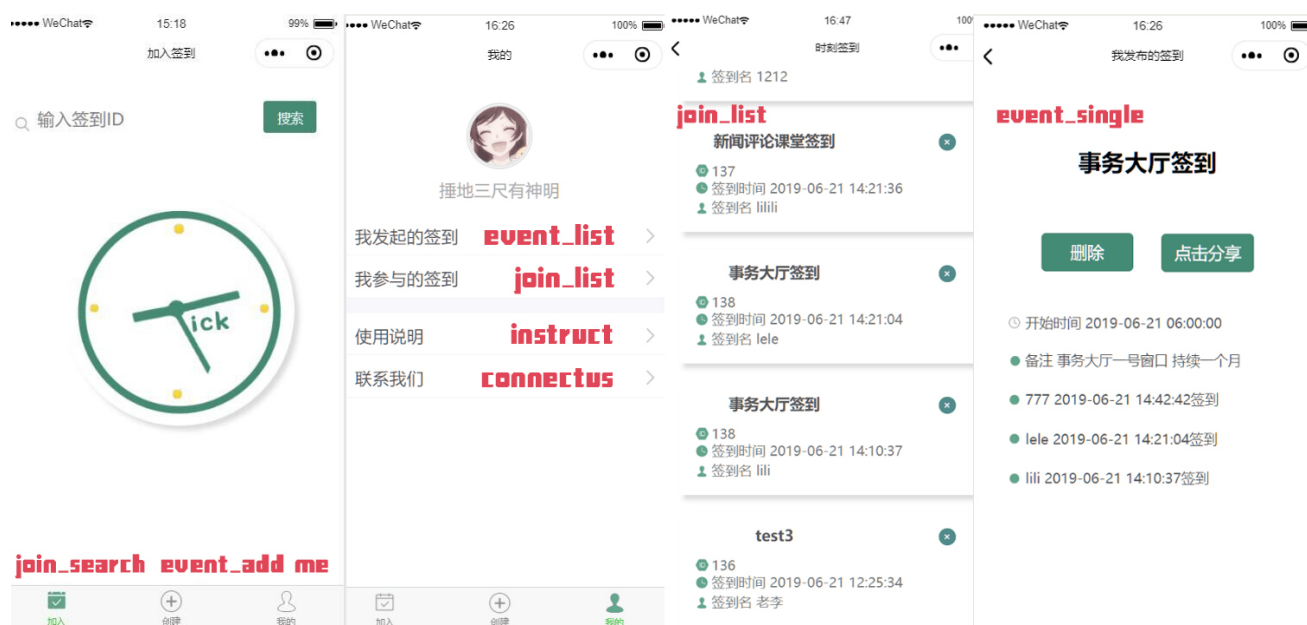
••••• WeChat 15:18 99%

加入签到

输入签到ID

搜索

ick

join_search event_add me

加入 创建 我的

••••• WeChat 16:26 100%

我的

捶地三尺有神明

我发起的签到 event_list

我参与的签到 join_list

使用说明 instruct

联系我们 connectus

加入 创建 我的

••••• WeChat 16:47 100%

时刻签到

签到名 1212

join_list

新闻评论课堂签到

137

签到时间 2019-06-21 14:21:36

签到名 lilili

事务大厅签到

138

签到时间 2019-06-21 14:21:04

签到名 lele

事务大厅签到

138

签到时间 2019-06-21 14:10:37

签到名 lili

test3

136

签到时间 2019-06-21 12:25:34

签到名 老李

••••• WeChat 16:26 100%

我发布的签到

event_single

事务大厅签到

删除

点击分享

开始时间 2019-06-21 06:00:00

备注 事务大厅一号窗口 持续一个月

777 2019-06-21 14:42:42签到

lele 2019-06-21 14:21:04签到

lili 2019-06-21 14:10:37签到